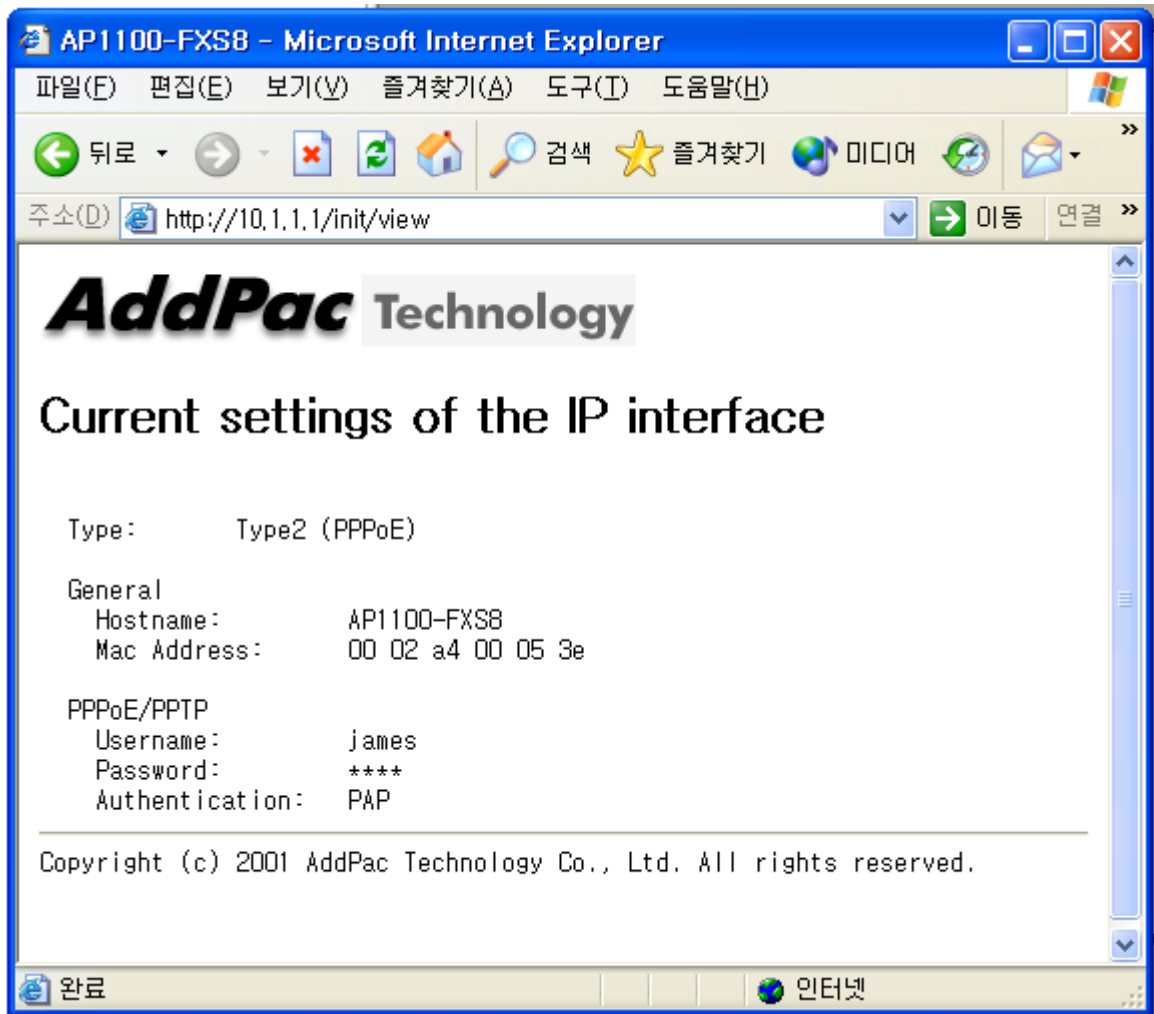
AP1100-FXS8 - Microsoft Internet Explorer

파일(F) 편집(E) 보기(V) 즐겨찾기(A) 도구(T) 도움말(H)

뒤로 검색 즐겨찾기 미디어

주소(D) http://10.1.1.1/init/view 이동 연결

AddPac Technology

Current settings of the IP interface

Type: Type2 (PPPoE)

General
Hostname: AP1100-FXS8
Mac Address: 00 02 a4 00 05 3e

PPPoE/PPTP
Username: james
Password: ****
Authentication: PAP

Copyright (c) 2001 AddPac Technology Co., Ltd. All rights reserved.

완료 인터넷